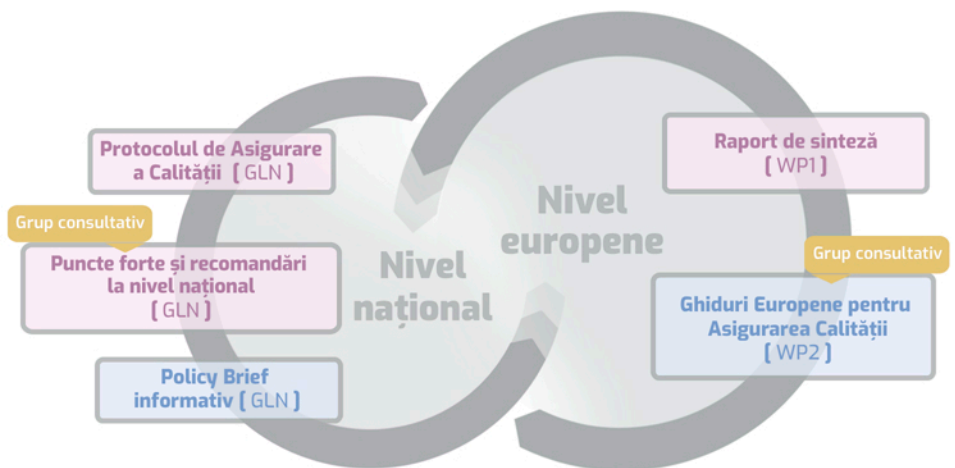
Protocolul de Asigurare a Calității [ GLN ]

Grup consultativ

Puncte forte și recomandări la nivel național [ GLN ]

Policy Brief informativ [ GLN ]

Nivel național

Nivel europene

Raport de sinteză [ WP1 ]

Grup consultativ

Ghiduri Europene pentru Asigurarea Calității [ WP2 ]